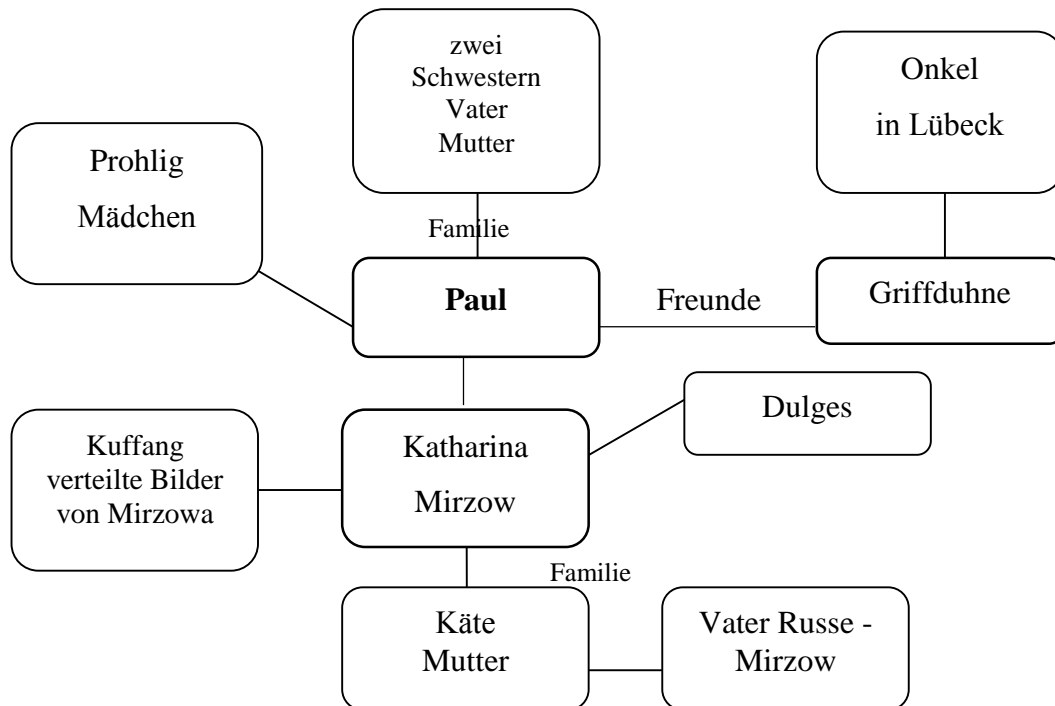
zwei
Schwestern
Vater
Mutter

Onkel
in Lübeck

Prohlig
Mädchen

Familie

Paul

Freunde

Griffduhne

Dulges

Kuffang
verteilte Bilder
von Mirzowa

Katharina
Mirzow

Familie

Käte
Mutter

Vater Russe -
Mirzow